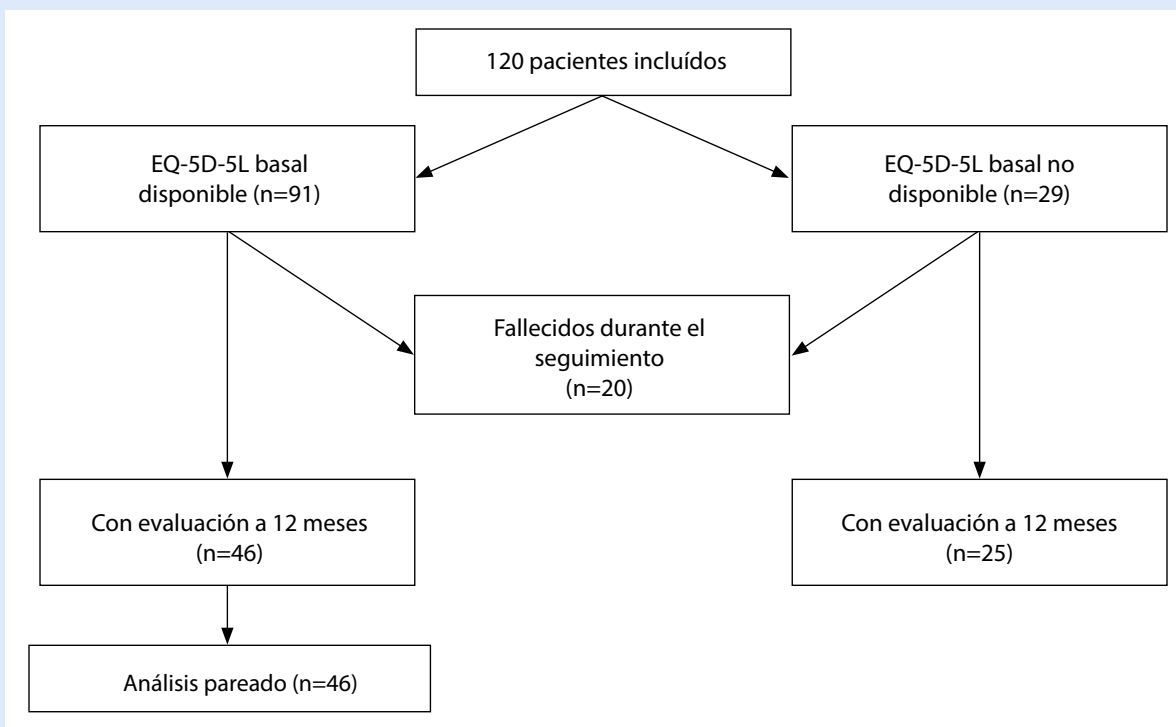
120 pacientes incluídos

EQ-5D-5L basal disponible (n=91)

EQ-5D-5L basal no disponible (n=29)

Fallecidos durante el seguimiento (n=20)

Con evaluación a 12 meses (n=46)

Con evaluación a 12 meses (n=25)

Análisis pareado (n=46)